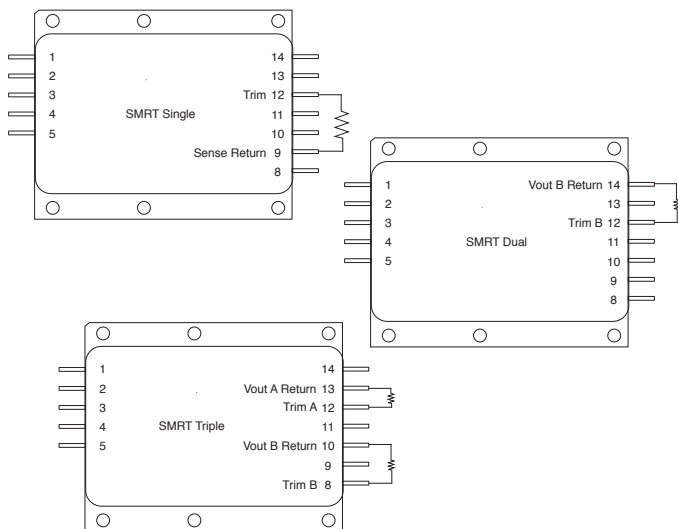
1
2
3
4
5

SMRT Single

14
13
Trim 12
11
10
Sense Return 9
8

1
2
3
4
5

SMRT Dual

Vout B Return 14
13
Trim B 12
11
10
9
8

1
2
3
4
5

SMRT Triple

14
Vout A Return 13
Trim A 12
11
Vout B Return 10
9
Trim B 8